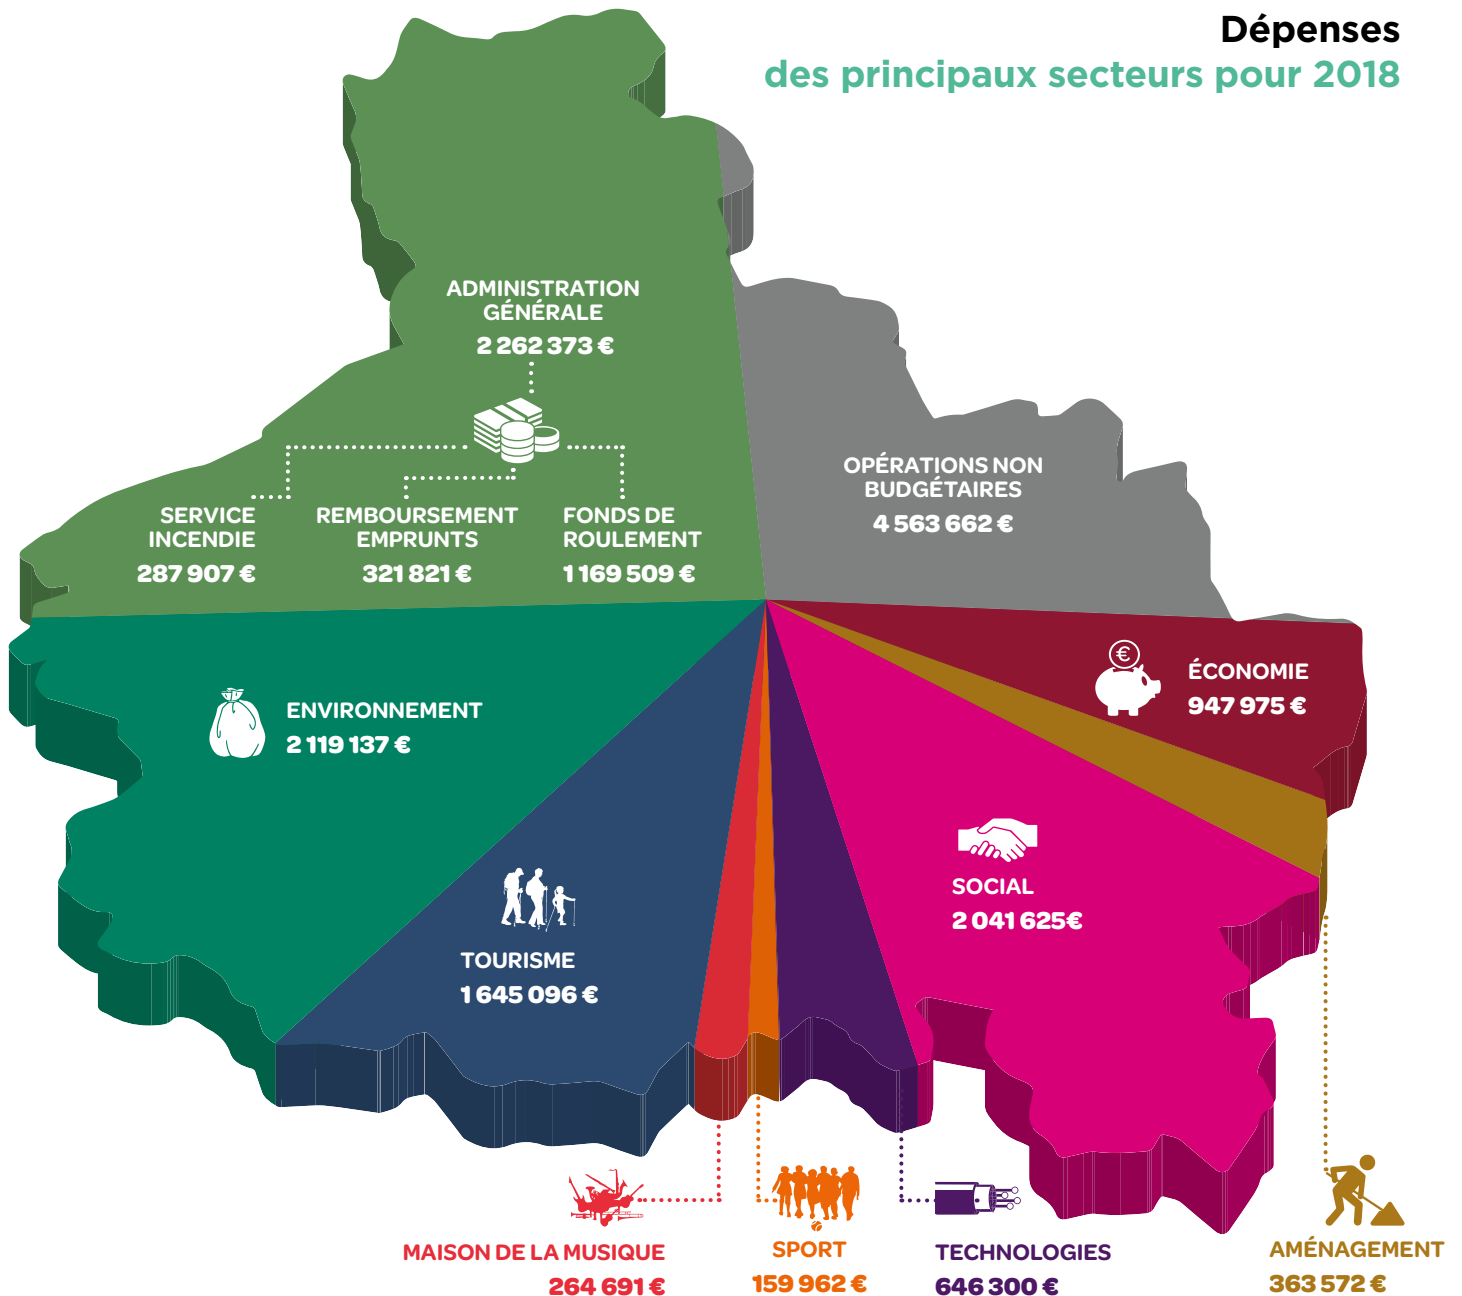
Dépenses
des principaux secteurs pour 2018

ADMINISTRATION GÉNÉRALE
2 262 373 €

SERVICE INCENDIE
287 907 €

REMBOURSEMENT EMPRUNTS
321 821 €

FONDS DE ROULEMENT
1 169 509 €

OPÉRATIONS NON BUDGÉTAIRES
4 563 662 €

ÉCONOMIE
947 975 €

ENVIRONNEMENT
2 119 137 €

SOCIAL
2 041 625€

TOURISME
1 645 096 €

MAISON DE LA MUSIQUE
264 691 €

SPORT
159 962 €

TECHNOLOGIES
646 300 €

AMÉNAGEMENT
363 572 €